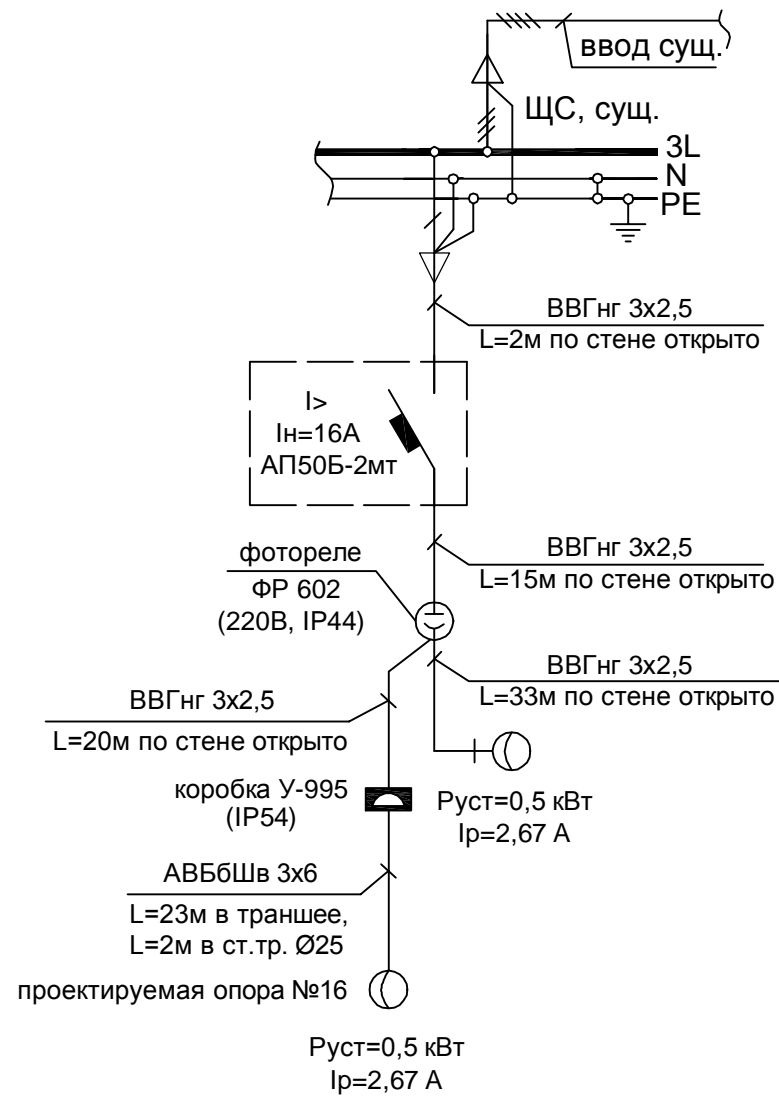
ввод сущ.

ЩС, сущ.

3L
N
PE

ВВГнг 3х2,5
L=2м по стене открыто

I>
Iн=16А
АП50Б-2мт

фотореле
ФР 602
(220В, IP44)

ВВГнг 3х2,5
L=15м по стене открыто

ВВГнг 3х2,5
L=33м по стене открыто

ВВГнг 3х2,5
L=20м по стене открыто

коробка У-995
(IP54)

Руст=0,5 кВт
Iр=2,67 А

АВБбШв 3х6
L=23м в траншее,
L=2м в ст.тр. Ø25

проектируемая опора №16

Руст=0,5 кВт
Iр=2,67 А